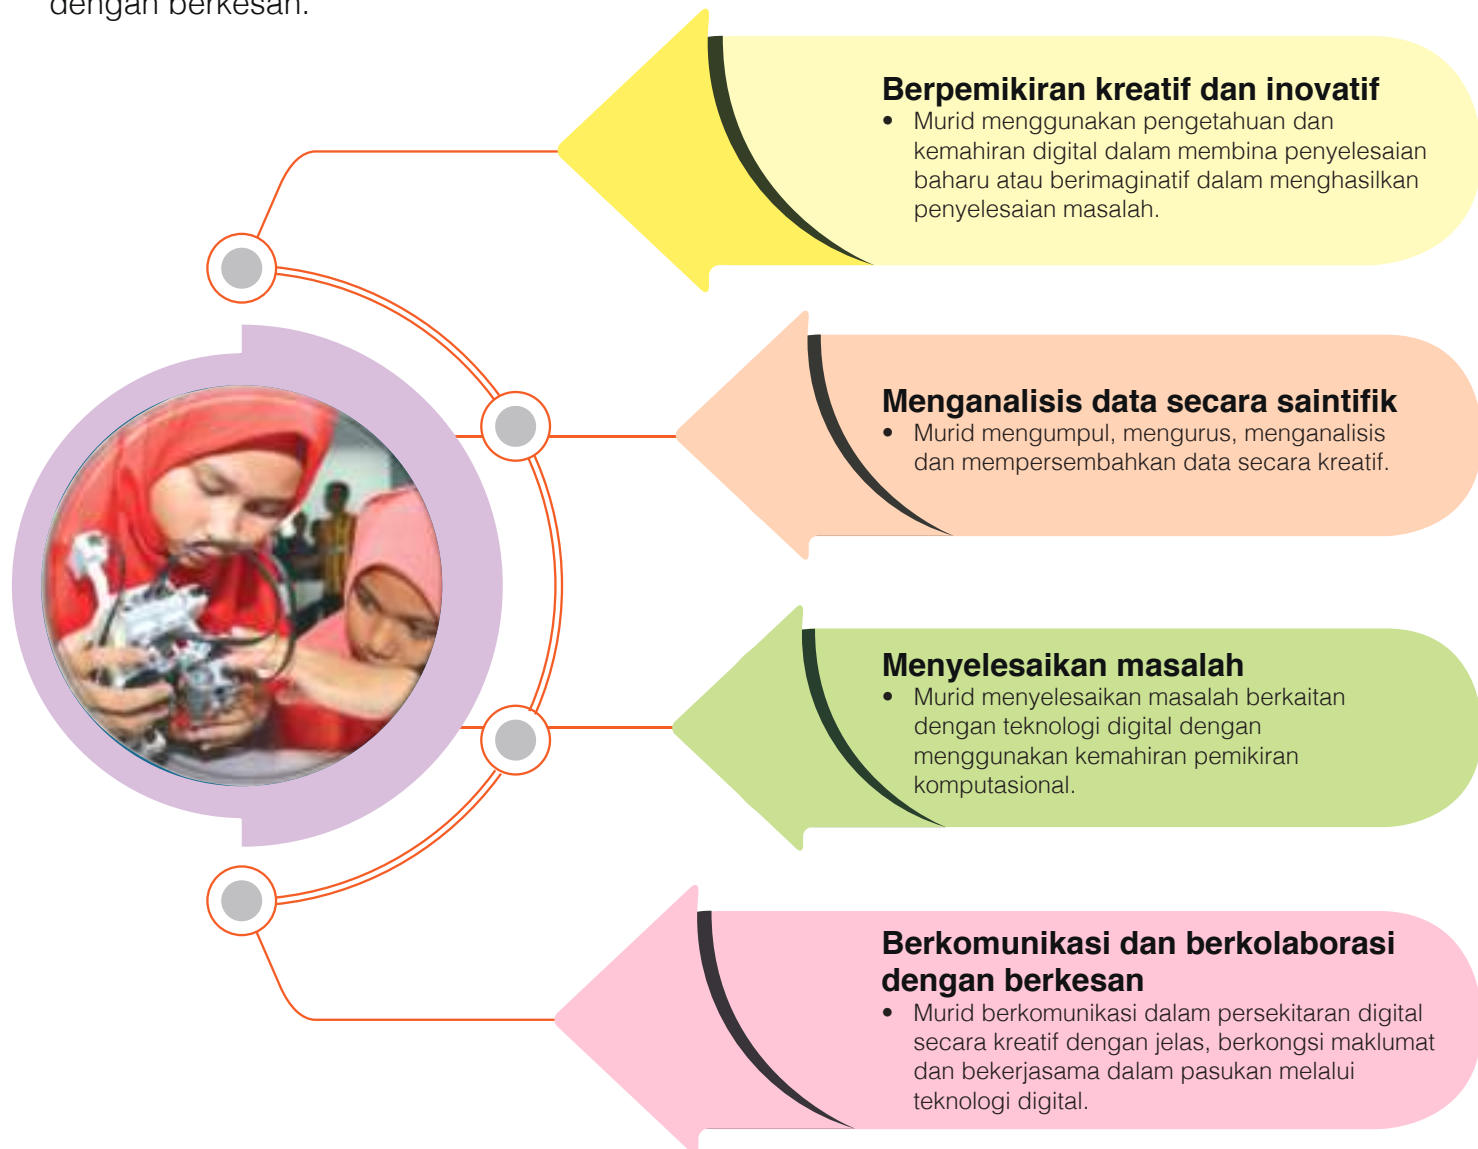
dengan berkesan.

**Berpemikiran kreatif dan inovatif**
- Murid menggunakan pengetahuan dan kemahiran digital dalam membina penyelesaian baharu atau berimaginatif dalam menghasilkan penyelesaian masalah.

**Menganalisis data secara saintifik**
- Murid mengumpul, mengurus, menganalisis dan mempersembahkan data secara kreatif.

**Menyelesaikan masalah**
- Murid menyelesaikan masalah berkaitan dengan teknologi digital dengan menggunakan kemahiran pemikiran komputasional.

**Berkomunikasi dan berkolaborasi dengan berkesan**
- Murid berkomunikasi dalam persekitaran digital secara kreatif dengan jelas, berkongsi maklumat dan bekerjasama dalam pasukan melalui teknologi digital.